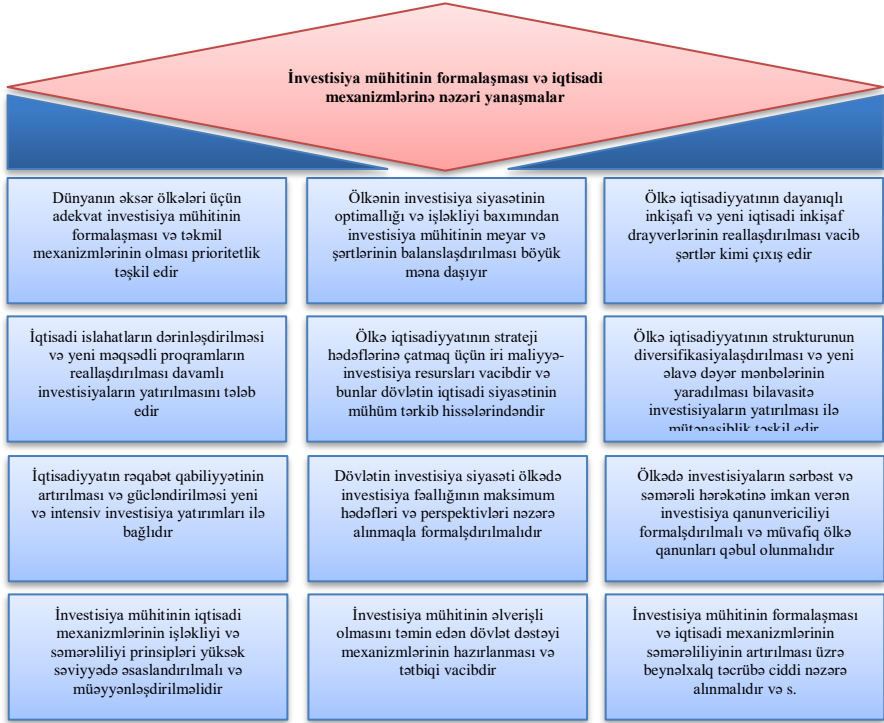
İnvestisiya mühitinin formalaşması və iqtisadi mexanizmlərinə nəzəri yanaşmalar

Dünyanın əksər ölkələri üçün adekvat investisiya mühitinin formalaşması və təkmil mexanizmlərinin olması prioritetlik təşkil edir

Ölkənin investisiya siyasətinin optimallığı və işləkliyi baxımından investisiya mühitinin meyar və şərtlərinin balanslaşdırılması böyük məna daşıyır

Ölkə iqtisadiyyatının dayanıqlı inkişafı və yeni iqtisadi inkişaf drayverlərinin reallaşdırılması vacib şərtlər kimi çıxış edir

İqtisadi islahatların dərinləşdirilməsi və yeni məqsədli proqramların reallaşdırılması davamlı investisiyaların yatırılmasını tələb edir

Ölkə iqtisadiyyatının strateji hədəflərinə çatmaq üçün iri maliyyə-investisiya resursları vacibdir və bunlar dövlətin iqtisadi siyasətinin mühüm tərkib hissələrindəndir

Ölkə iqtisadiyyatının strukturunun diversifikasiyalaşdırılması və yeni əlavə dəyər mənbələrinin yaradılması bilavasitə investisiyaların yatırılması ilə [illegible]

İqtisadiyyatın rəqabət qabiliyyətinin artırılması və gücləndirilməsi yeni və intensiv investisiya yatırımları ilə bağlıdır

Dövlətin investisiya siyasəti ölkədə investisiya fəallığının maksimum hədəfləri və perspektivləri nəzərə alınmaqla formalşdırılmalıdır

Ölkədə investisiyaların sərbəst və səmərəli hərəkətinə imkan verən investisiya qanunvericiliyi formalşdırılmalı və müvafiq ölkə qanunları qəbul olunmalıdır

İnvestisiya mühitinin iqtisadi mexanizmlərinin işləkliyi və səmərəliliyi prinsipləri yüksək səviyyədə əsaslandırılmalı və müəyyənləşdirilməlidir

İnvestisiya mühitinin əlverişli olmasını təmin edən dövlət dəstəyi mexanizmlərinin hazırlanması və tətbiqi vacibdir

İnvestisiya mühitinin formalaşması və iqtisadi mexanizmlərinin səmərəliliyinin artırılması üzrə beynəlxalq təcrübə ciddi nəzərə alınmalıdır və s.